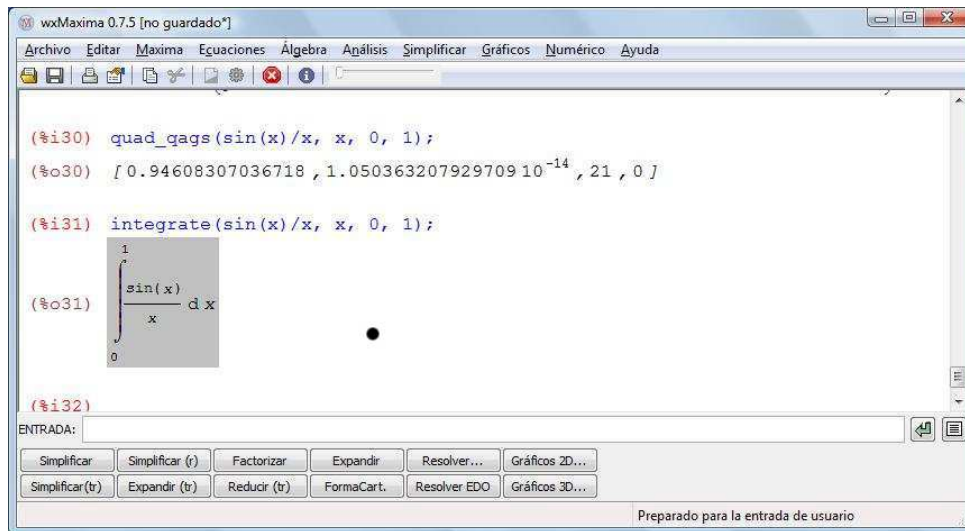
wxMaxima 0.7.5 [no guardado*]

Archivo Editar Maxima Ecuaciones Álgebra Análisis Simplificar Gráficos Numérico Ayuda

(%i30) quad_qags(sin(x)/x, x, 0, 1);

(%o30) $[0.94608307036718, 1.050363207929709\,10^{-14}, 21, 0]$

(%i31) integrate(sin(x)/x, x, 0, 1);

(%o31) $\int_{0}^{1} \frac{\sin(x)}{x} dx$

(%i32)

ENTRADA:

Simplificar | Simplificar (r) | Factorizar | Expandir | Resolver... | Gráficos 2D...

Simplificar(tr) | Expandir (tr) | Reducir (tr) | FormaCart. | Resolver EDO | Gráficos 3D...

Preparado para la entrada de usuario